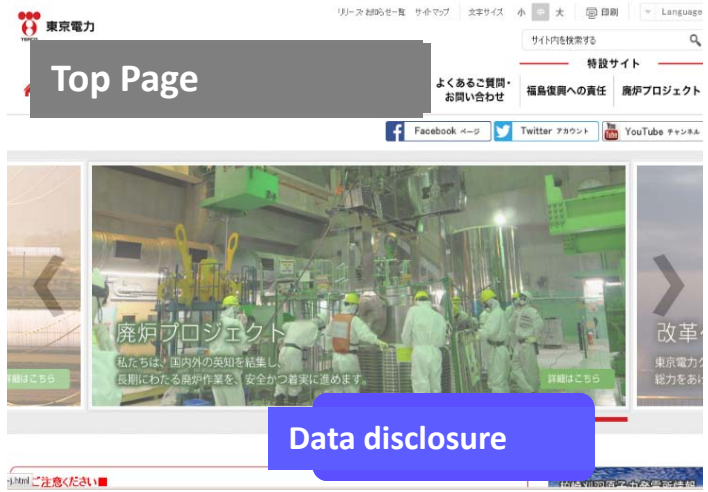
東京電力
TEPCO

リリース・お知らせ一覧　サイトマップ　文字サイズ　小　中　大　印刷　Language

サイト内を検索する

Top Page

特設サイト

よくあるご質問・お問い合わせ　福島復興への責任　廃炉プロジェクト

Facebook ページ　Twitter アカウント　YouTube チャンネル

廃炉プロジェクト
私たちは、国内外の英知を結集し、長期にわたる廃炉作業を、安全かつ着実に進めます。

詳細はこちら

詳細はこちら

詳細はこちら

改革
東京電力
総力をあ

Data disclosure

ご注意ください